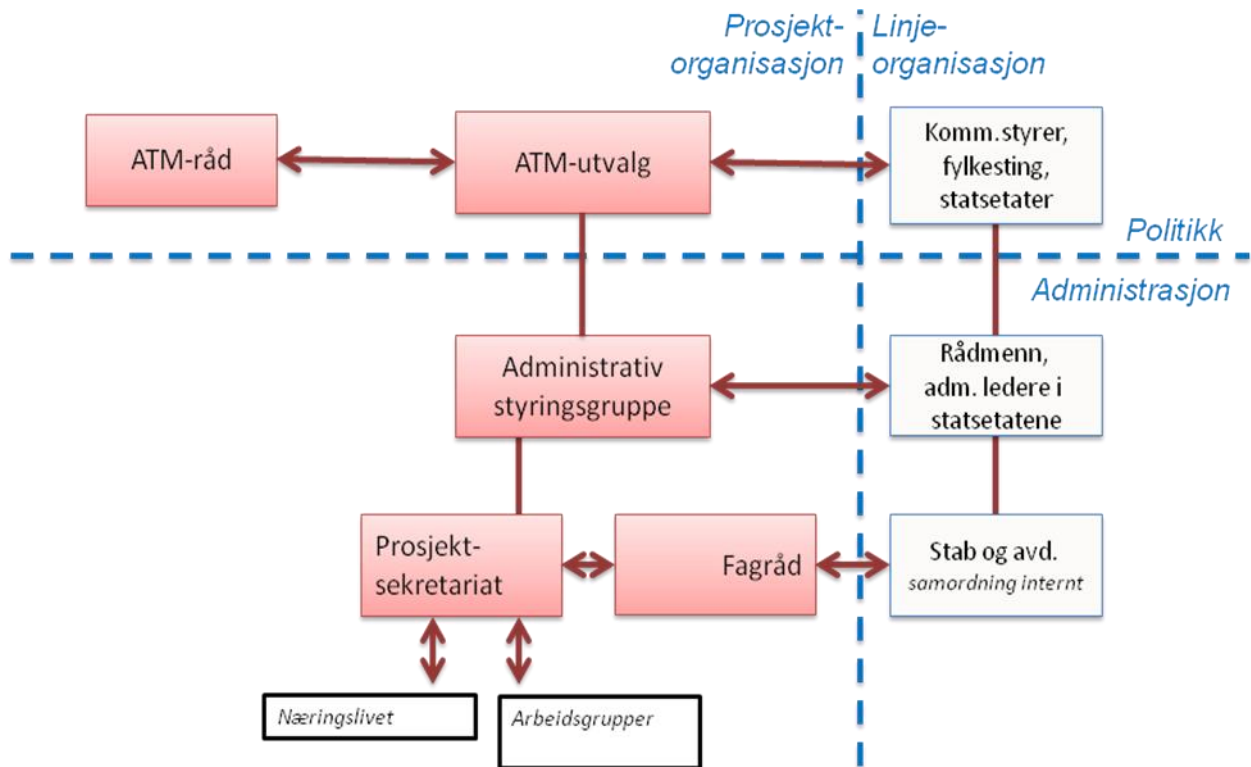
Prosjekt-organisasjon

Linje-organisasjon

ATM-råd

ATM-utvalg

Komm.styrer, fylkesting, statsetater

Politikk

Administrasjon

Administrativ styringsgruppe

Rådmenn, adm. ledere i statsetatene

Prosjekt-sekretariat

Fagråd

Stab og avd. samordning internt

Næringslivet

Arbeidsgrupper